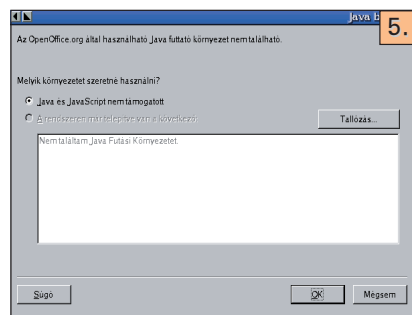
Java b

5.

Az OpenOffice.org által használható Java futtató környezet nem található.

Melyik környezetet szeretné használni?

Java és JavaScript nem támogatott

A rendszeren már telepítve van a következő:

Tallózás...

Nem találtam Java Futási Környezetet.

Súgó

OK

Mégsem